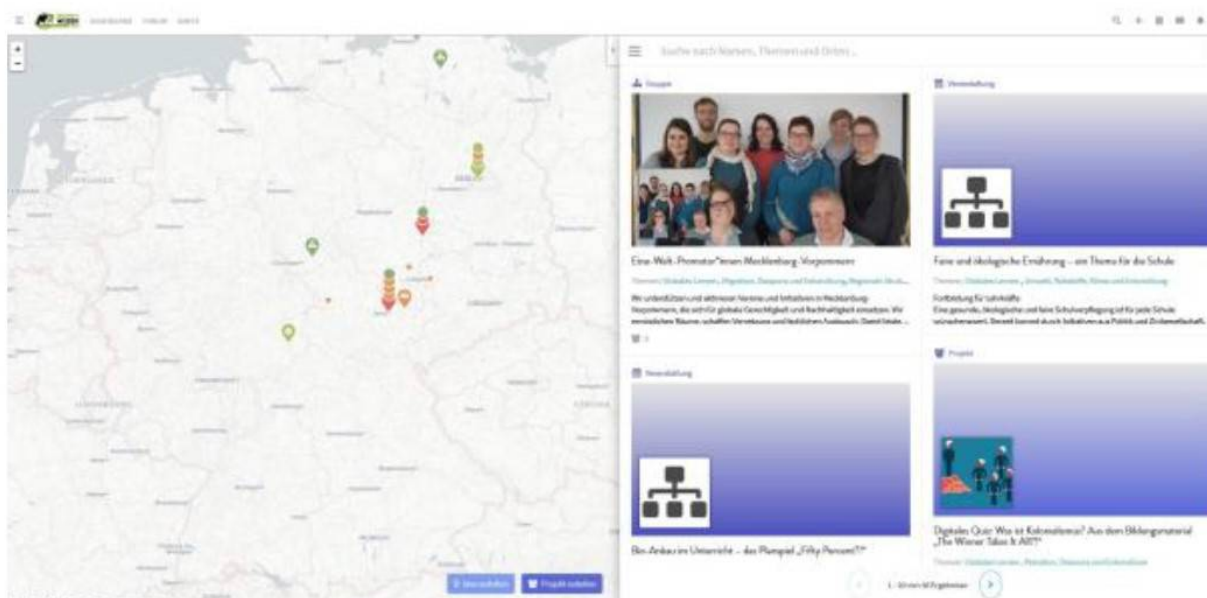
Suche nach Namen, Themen und Orten...

Gruppe

Eine-Welt-Promotor*innen Mecklenburg-Vorpommern

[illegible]

Wir unterstützen und aktivieren Vereine und Initiativen in Mecklenburg-Vorpommern, die sich für globale Gerechtigkeit und Nachhaltigkeit einsetzen. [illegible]

Veranstaltung

Faire und ökologische Ernährung – ein Thema für die Schule

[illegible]

Fortbildung für Lehrkräfte

Eine gesunde, ökologische und faire Schulverpflegung ist für jede Schule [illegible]

Veranstaltung

Bio-Anbau im Unterricht – das Planspiel „Fifty Percent?!“

Projekt

Digitales Quiz: Was ist Kolonialismus? Aus dem Bildungsmaterial „The Wiener Takes It All?!“

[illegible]

Veranstaltung

Projekt anlegen

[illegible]